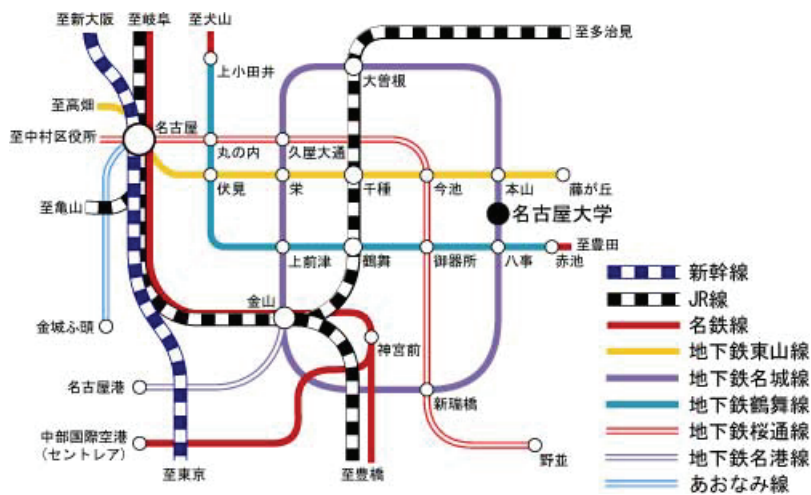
至新大阪
至岐阜
至犬山
至多治見
上小田井
大曽根
至高畑
至中村区役所
名古屋
丸の内
久屋大通
伏見
栄
千種
今池
本山
藤が丘
名古屋大学
至亀山
上前津
鶴舞
御器所
八事
至豊田
赤池
金城ふ頭
金山
神宮前
名古屋港
新瑞橋
中部国際空港
（セントレア）
至東京
至豊橋
野並

新幹線
JR線
名鉄線
地下鉄東山線
地下鉄名城線
地下鉄鶴舞線
地下鉄桜通線
地下鉄名港線
あおなみ線